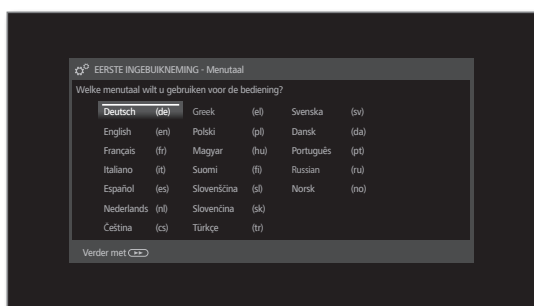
EERSTE INGEBRUIKNEMING - Menutaal

Welke menutaal wilt u gebruiken voor de bediening?

| | | | | | |
|---|---|---|---|---|---|
| Deutsch | (de) | Greek | (el) | Svenska | (sv) |
| English | (en) | Polski | (pl) | Dansk | (da) |
| Français | (fr) | Magyar | (hu) | Português | (pt) |
| Italiano | (it) | Suomi | (fi) | Russian | (ru) |
| Español | (es) | Slovenščina | (sl) | Norsk | (no) |
| Nederlands | (nl) | Slovenčina | (sk) | | |
| Čeština | (cs) | Türkçe | (tr) | | |

Verder met